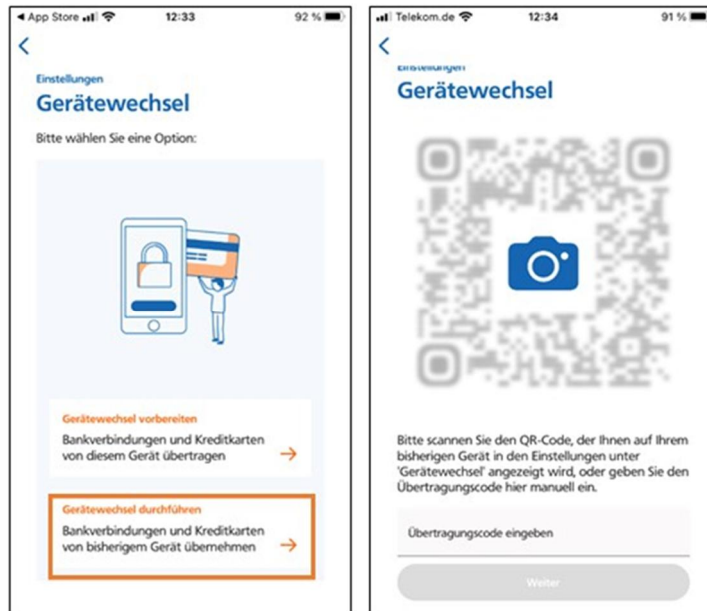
◀ App Store 12:33 92 %

Einstellungen
Gerätewechsel

Bitte wählen Sie eine Option:

Gerätewechsel vorbereiten
Bankverbindungen und Kreditkarten von diesem Gerät übertragen →

Gerätewechsel durchführen
Bankverbindungen und Kreditkarten von bisherigem Gerät übernehmen →

Telekom.de 12:34 91 %

Einstellungen
Gerätewechsel

Bitte scannen Sie den QR-Code, der Ihnen auf Ihrem bisherigen Gerät in den Einstellungen unter 'Gerätewechsel' angezeigt wird, oder geben Sie den Übertragungscode hier manuell ein.

Übertragungscode eingeben

Weiter